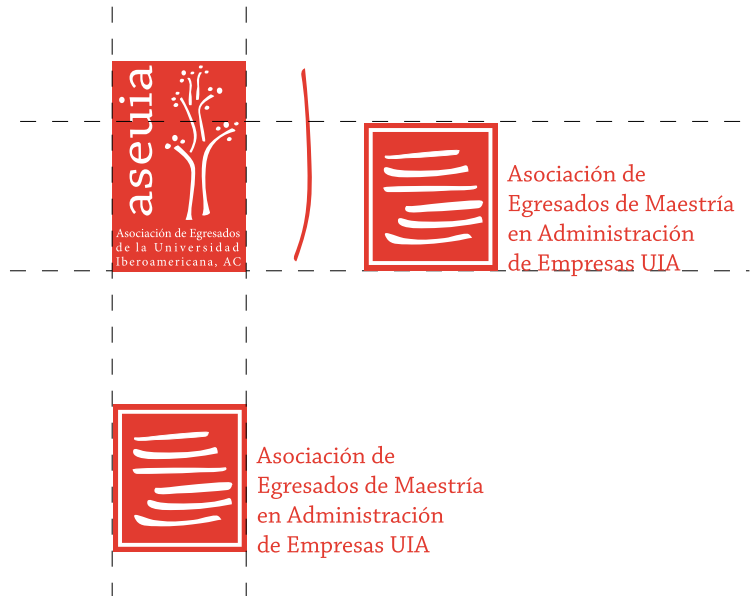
aseuia

Asociación de Egresados de la Universidad Iberoamericana, AC

Asociación de Egresados de Maestría en Administración de Empresas UIA

Asociación de Egresados de Maestría en Administración de Empresas UIA